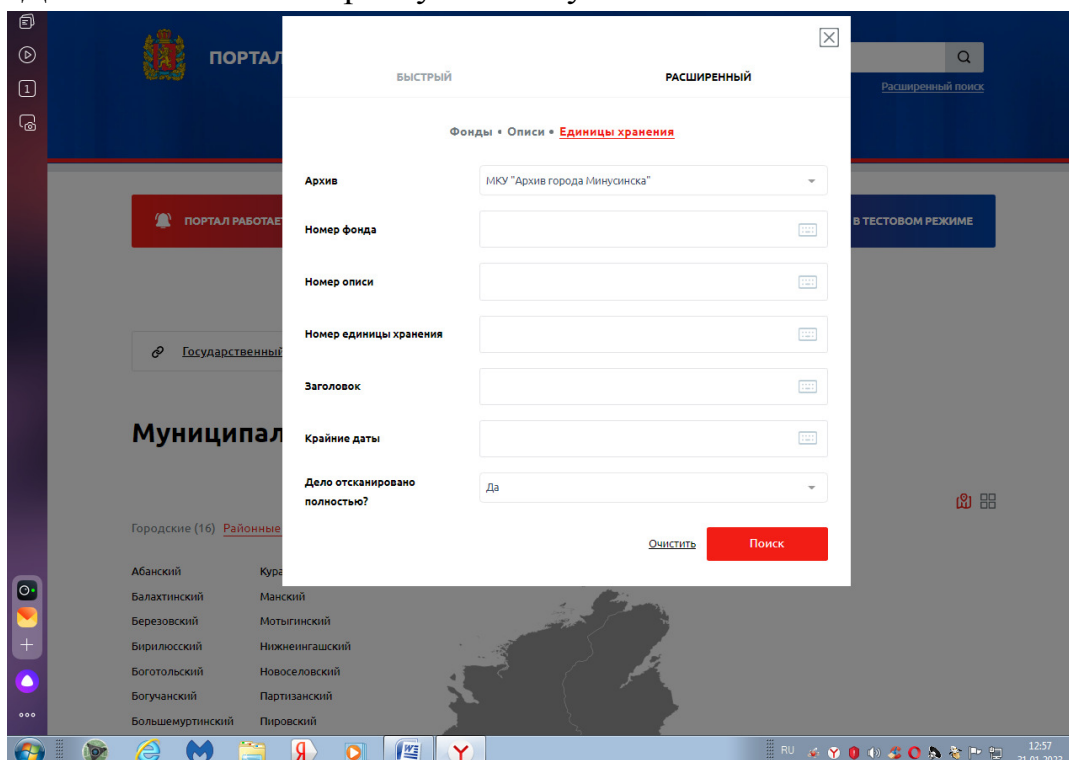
ПОРТАЛ

Расширенный поиск

БЫСТРЫЙ

РАСШИРЕННЫЙ

Фонды • Описи • Единицы хранения

Архив
МКУ "Архив города Минусинска"

Номер фонда

Номер описи

Номер единицы хранения

Заголовок

Крайние даты

Дело отсканировано полностью?
Да

Очистить
Поиск

ПОРТАЛ РАБОТАЕ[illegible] В ТЕСТОВОМ РЕЖИМЕ

Государственный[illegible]

Муниципал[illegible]

Городские (16) Районные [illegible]

Абанский
Балахтинский
Березовский
Бирилюсский
Боготольский
Богучанский
Большемуртинский

Кура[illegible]
Манский
Мотыгинский
Нижнеингашский
Новоселовский
Партизанский
Пировский

RU
12:57
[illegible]